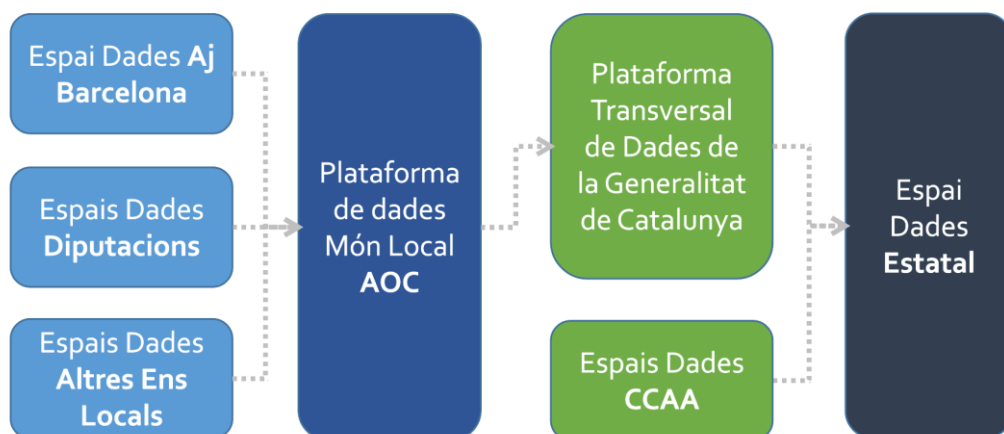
Espai Dades Aj Barcelona

Espais Dades Diputacions

Espais Dades Altres Ens Locals

Plataforma de dades Món Local AOC

Plataforma Transversal de Dades de la Generalitat de Catalunya

Espais Dades CCAA

Espai Dades Estatal